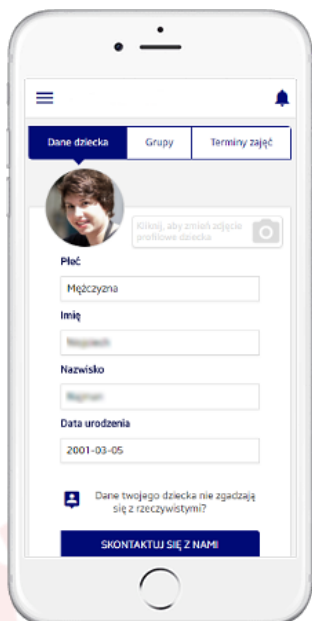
Dane dziecka
Grupy
Terminy zajęć

Kliknij, aby zmień zdjęcie profilowe dziecka

Płeć
Mężczyzna

Imię
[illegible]

Nazwisko
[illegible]

Data urodzenia
2001-03-05

Dane twojego dziecka nie zgadzają się z rzeczywistymi?

SKONTAKTUJ SIĘ Z NAMI